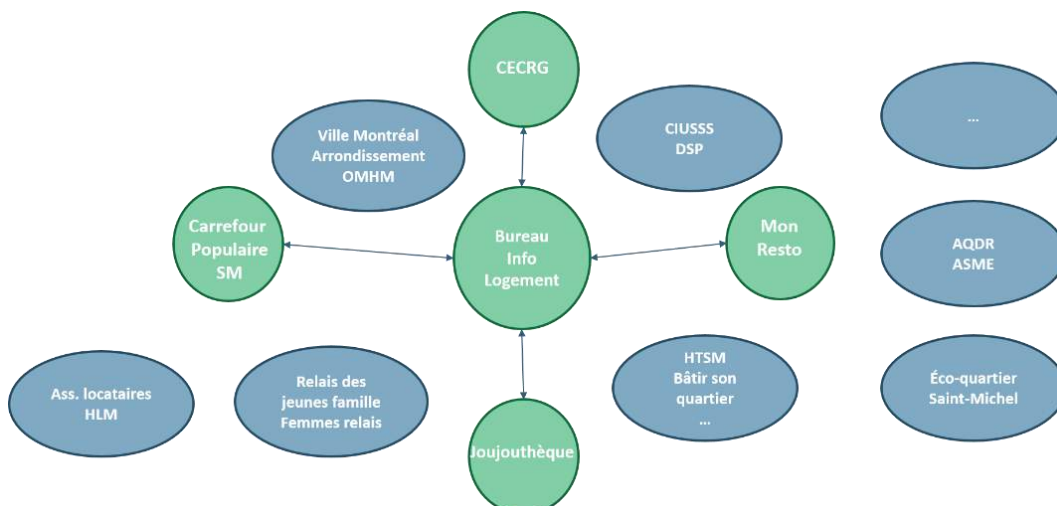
CECRG

Ville Montréal
Arrondissement
OMHM

CIUSSS
DSP

...

Carrefour
Populaire
SM

Bureau
Info
Logement

Mon
Resto

AQDR
ASME

Ass. locataires
HLM

Relais des
jeunes famille
Femmes relais

HTSM
Bâtir son
quartier
...

Éco-quartier
Saint-Michel

Joujouthèque